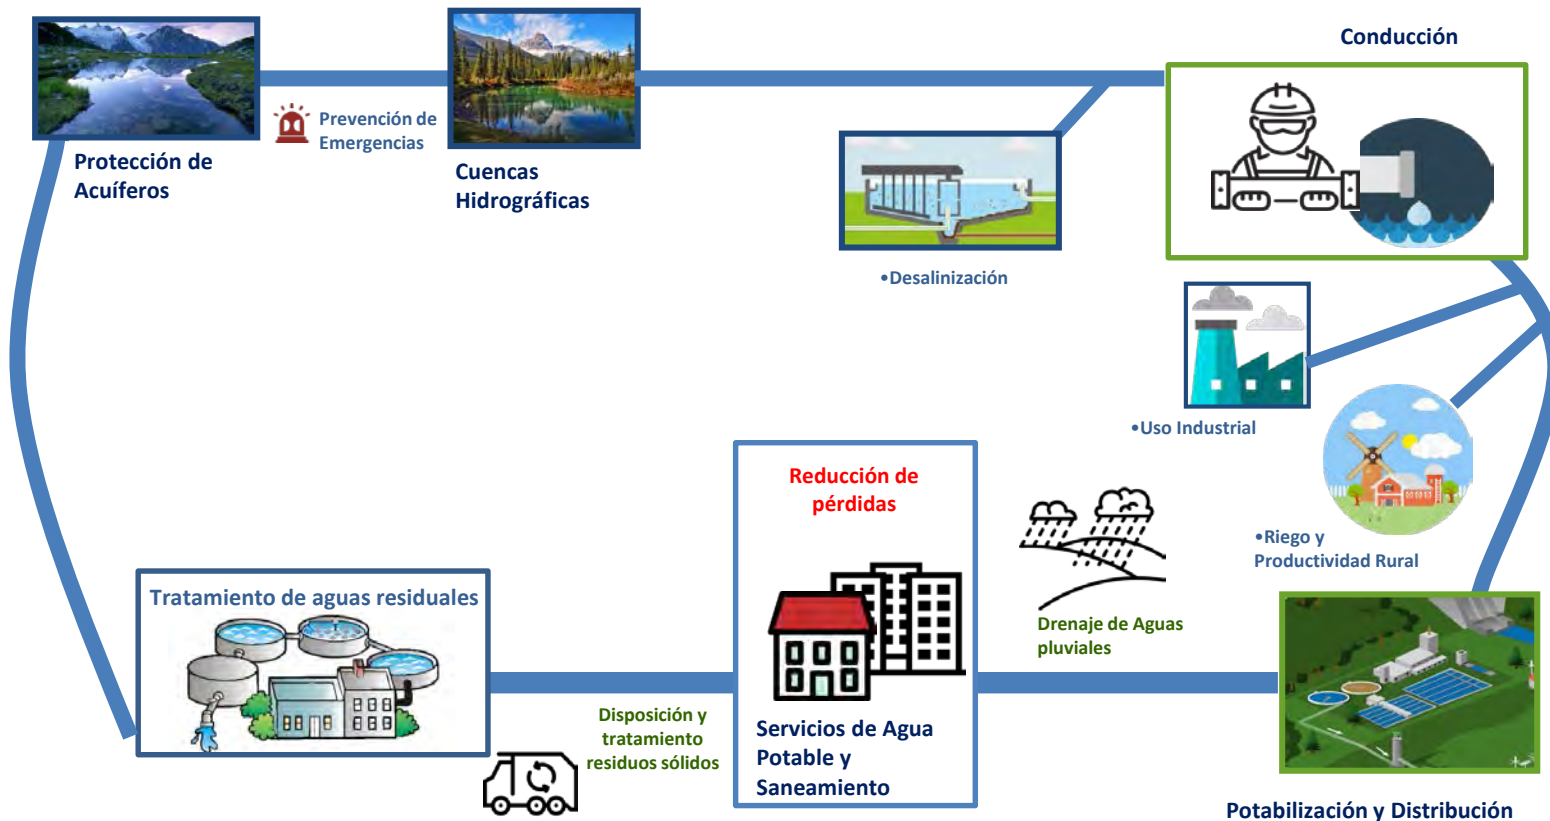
Protección de Acuíferos

Prevención de Emergencias

Cuencas Hidrográficas

Conducción

•Desalinización

•Uso Industrial

•Riego y Productividad Rural

Reducción de pérdidas

Servicios de Agua Potable y Saneamiento

Drenaje de Aguas pluviales

Tratamiento de aguas residuales

Disposición y tratamiento residuos sólidos

Potabilización y Distribución